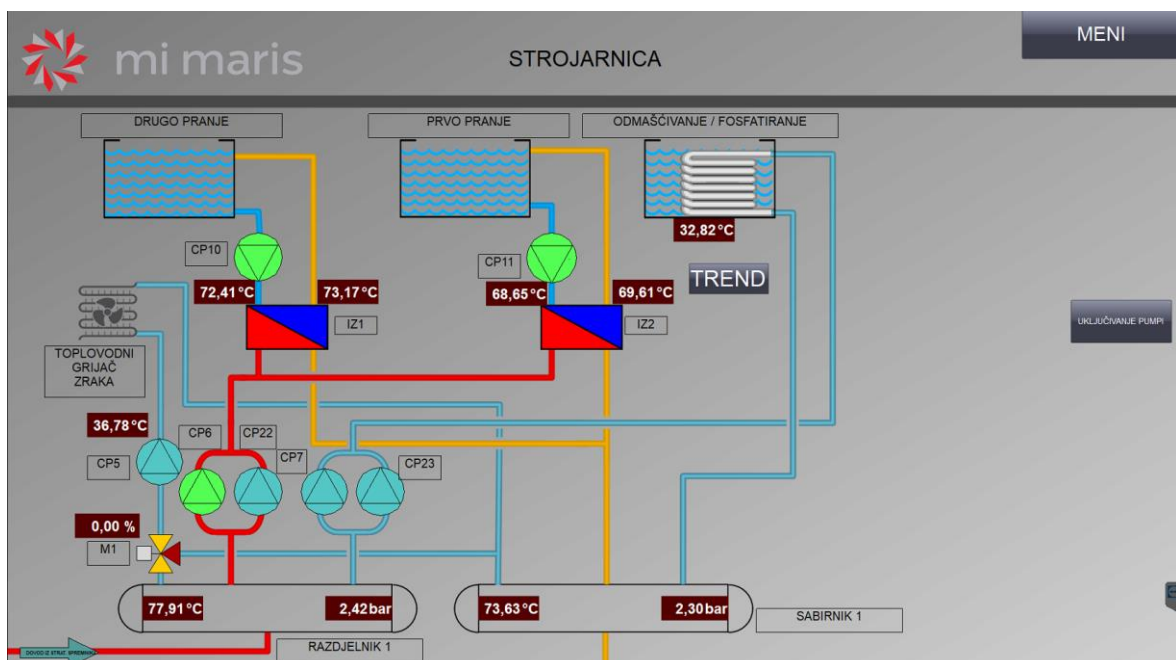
mi maris

STROJARNICA

MENI

DRUGO PRANJE

PRVO PRANJE

ODMAŠĆIVANJE / FOSFATIRANJE

32,82 °C

CP10

CP11

TREND

72,41 °C

73,17 °C

68,65 °C

69,61 °C

IZ1

IZ2

UKLJUČIVANJE PUMPI

TOPLOVODNI GRIJAČ ZRAKA

36,78 °C

CP6

CP22

CP7

CP23

CP5

0,00 %

M1

77,91 °C

2,42 bar

73,63 °C

2,30 bar

SABIRNIK 1

DOVOD IZ STRAT. SPREMNIKA

RAZDJELNIK 1